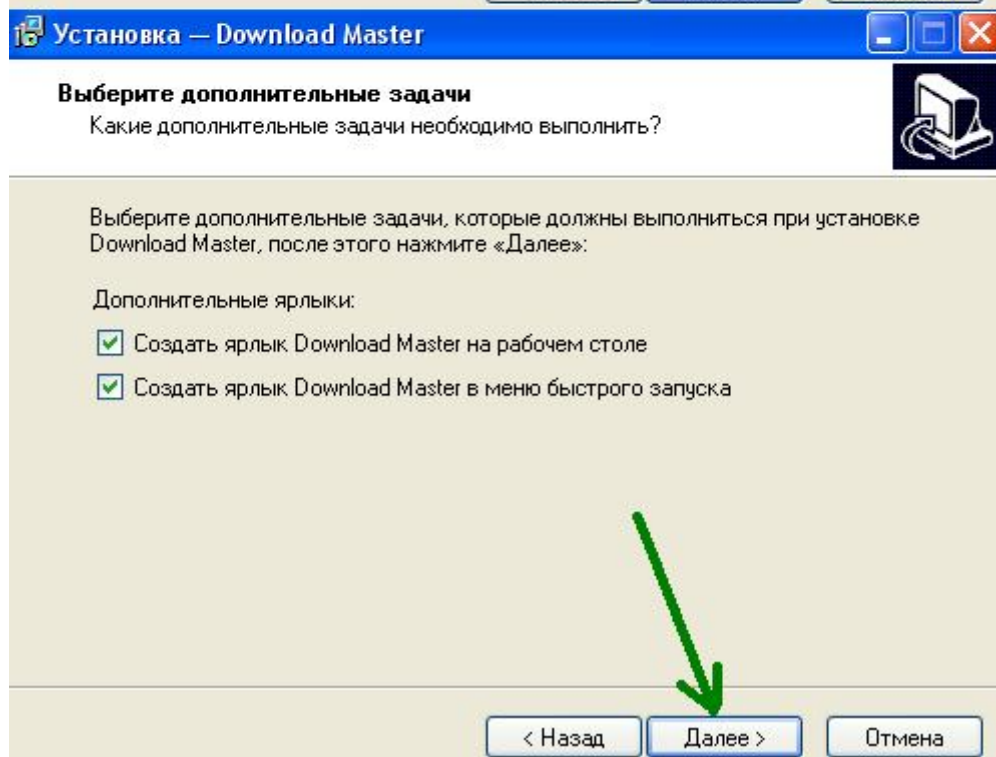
Установка — Download Master

Выберите дополнительные задачи

Какие дополнительные задачи необходимо выполнить?

Выберите дополнительные задачи, которые должны выполниться при установке Download Master, после этого нажмите «Далее»:

Дополнительные ярлыки:

Создать ярлык Download Master на рабочем столе

Создать ярлык Download Master в меню быстрого запуска

< Назад

Далее >

Отмена